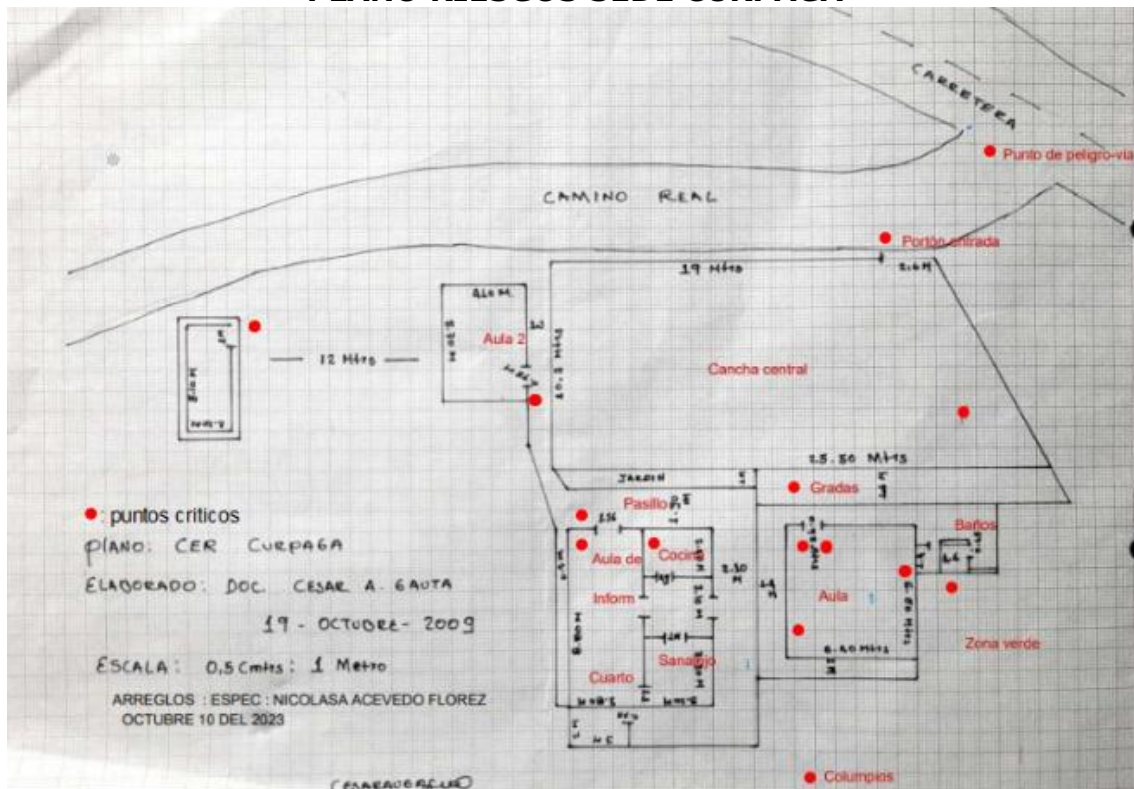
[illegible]

CARRETERA

Punto de peligro-vía

CAMINO REAL

Portón entrada

19 Mtrs

2.6 M

8.0 M

Aula 2

12 Mtrs

Cancha central

JARDIN

15.50 Mtrs

Gradas

Pasillo

Baños

Aula de

Cocina

Inform

Aula

Cuarto

Sanalejo

6.40 Mtrs

Zona verde

● : puntos criticos

PLANO: CER CURPAGA

ELABORADO: DOC. CESAR A. GAUTA

19 - OCTUBRE - 2009

ESCALA: 0,5 Cmts : 1 Metro

ARREGLOS : ESPEC : NICOLASA ACEVEDO FLOREZ
OCTUBRE 10 DEL 2023

Columpios

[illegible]